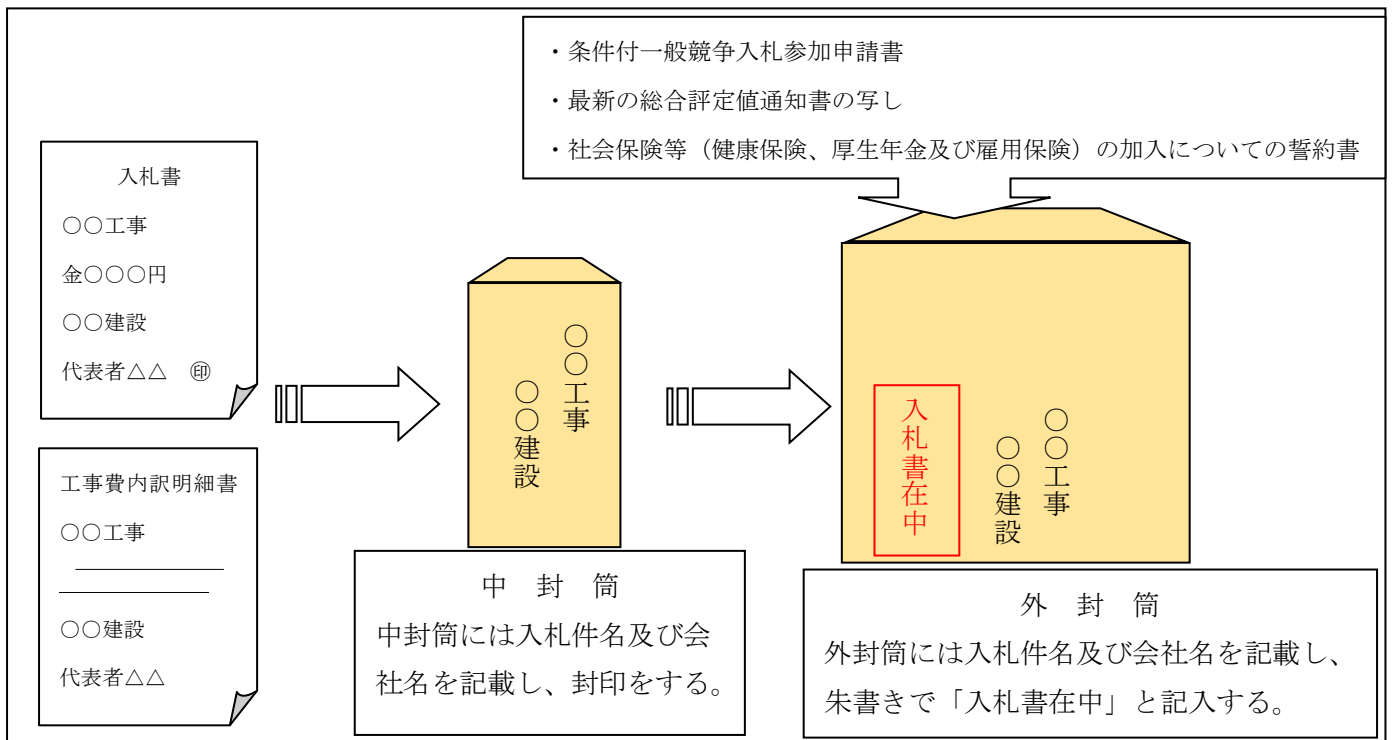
・条件付一般競争入札参加申請書

・最新の総合評定値通知書の写し

・社会保険等（健康保険、厚生年金及び雇用保険）の加入についての誓約書

入札書

○○工事

金○○○円

○○建設

代表者△△　㊞

工事費内訳明細書

○○工事

○○建設

代表者△△

○○工事

○○建設

中　封　筒

中封筒には入札件名及び会社名を記載し、封印をする。

入札書在中

○○工事

○○建設

外　封　筒

外封筒には入札件名及び会社名を記載し、朱書きで「入札書在中」と記入する。